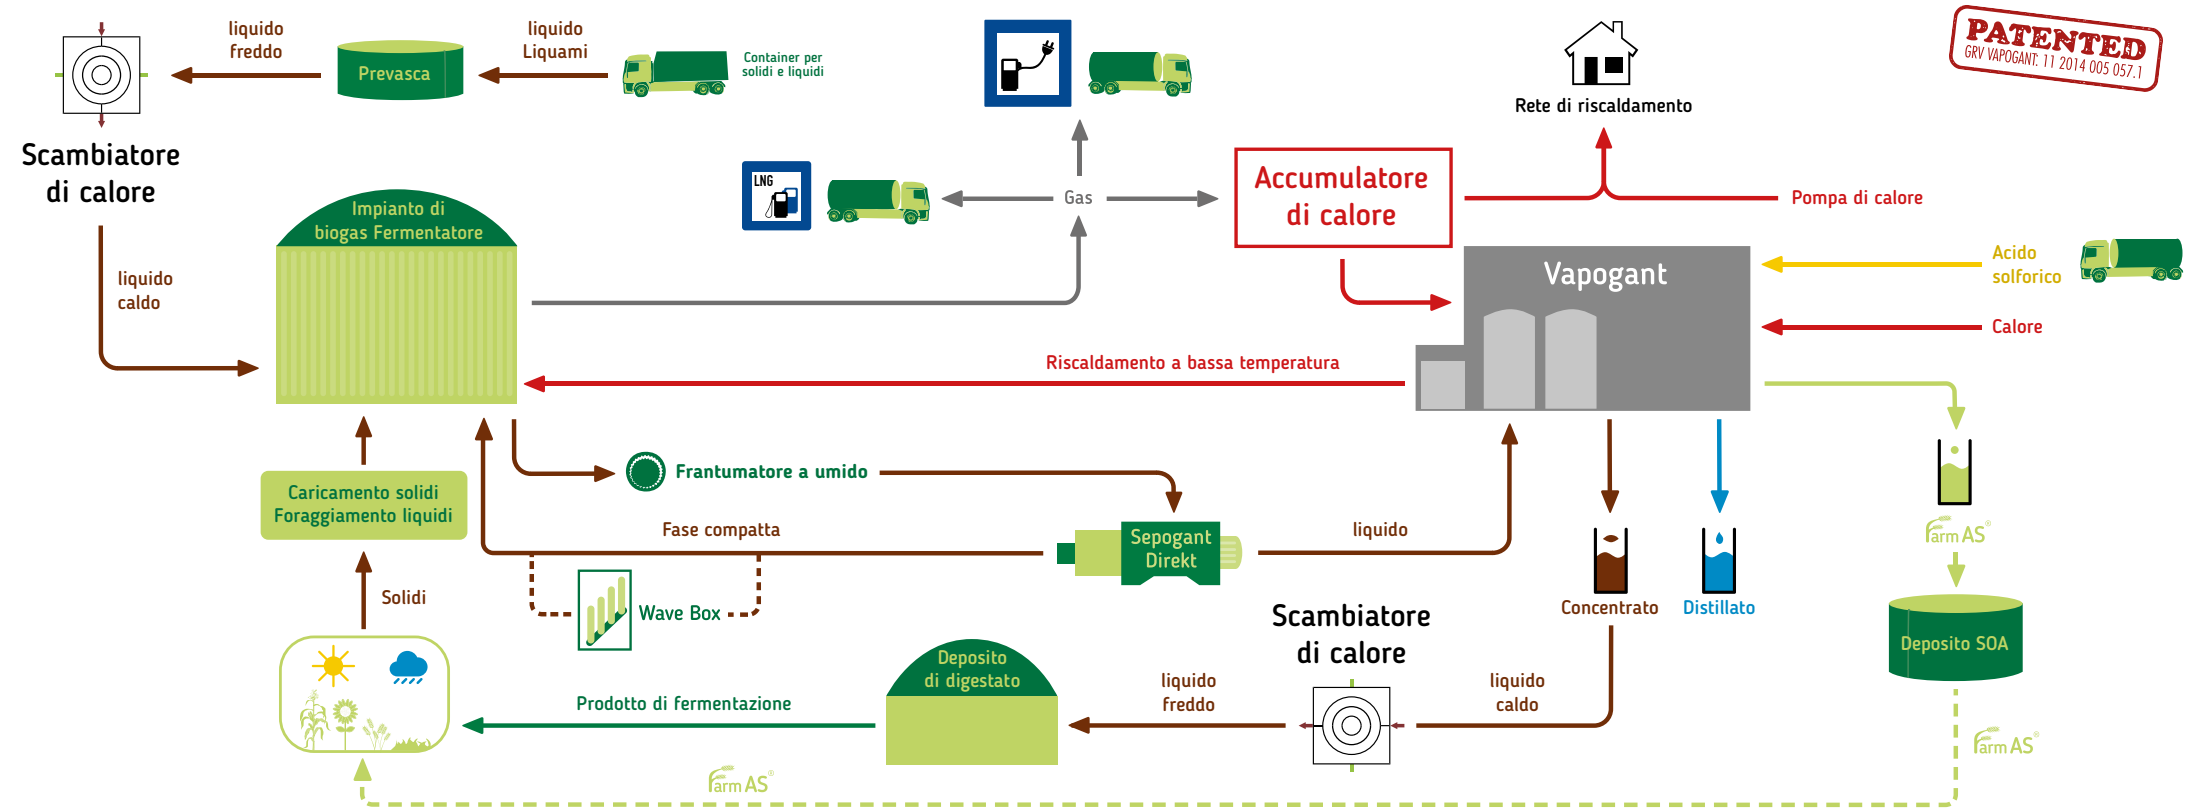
PATENTED
GRV VAPOGANT. 11 2014 005 057.1

liquido freddo

Prevasca

liquido Liquami

Container per solidi e liquidi

Rete di riscaldamento

Scambiatore di calore

LNG

Gas

Accumulatore di calore

Pompa di calore

Impianto di biogas Fermentatore

liquido caldo

Vapogant

Acido solforico

Calore

Riscaldamento a bassa temperatura

Frantumatore a umido

Caricamento solidi Foraggiamento liquidi

Fase compatta

Sepogant Direkt

liquido

farm AS®

Concentrato

Distillato

Solidi

Wave Box

Scambiatore di calore

Deposito SOA

Deposito di digestato

liquido freddo

liquido caldo

Prodotto di fermentazione

farm AS®

farm AS®